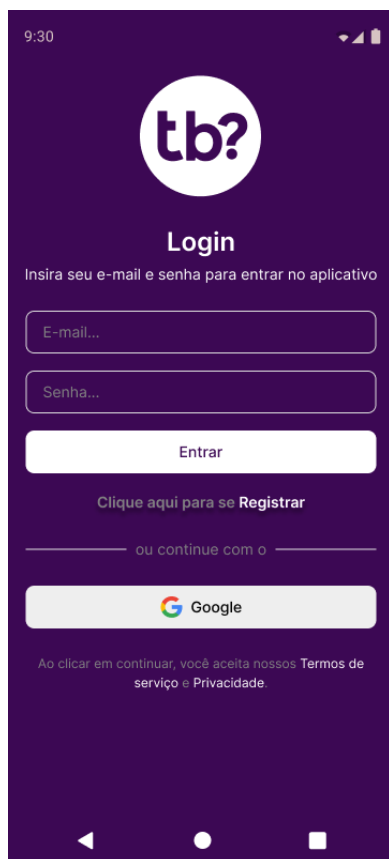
9:30

tb?

Login

Insira seu e-mail e senha para entrar no aplicativo

E-mail...

Senha...

Entrar

Clique aqui para se Registrar

ou continue com o

Google

Ao clicar em continuar, você aceita nossos Termos de serviço e Privacidade.